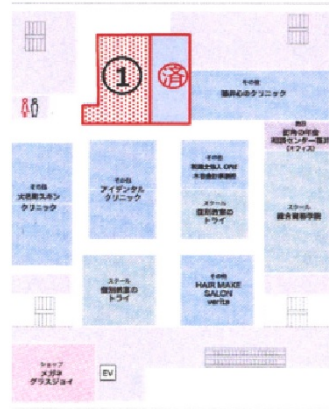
①
済
その他
湯井心のクリニック
その他
紅茶の午後
相談センター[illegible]
(オフィス)
その他
大宮駅スキン
クリニック
その他
アイデンタル
クリニック
その他
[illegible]
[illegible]
スクール
個別教室の
トライ
スクール
総合進学学院
スクール
個別教室の
トライ
その他
HAIR MAKE
SALON
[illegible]
ウキャップ
メガネ
グラスジョイ
EV